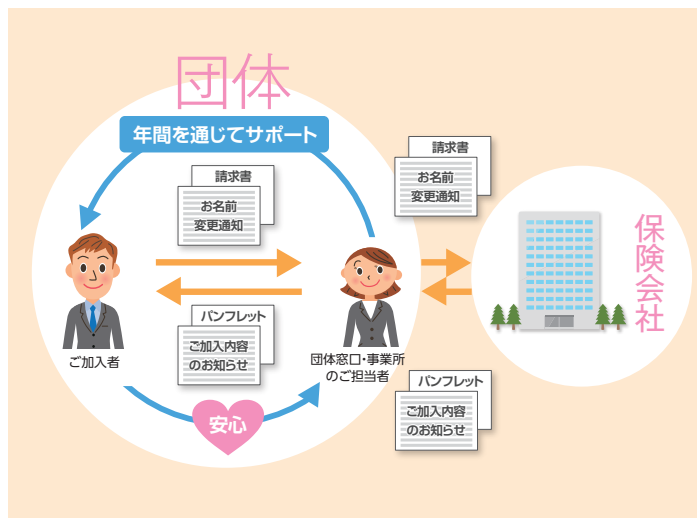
団体

年間を通じてサポート

請求書

お名前
変更通知

請求書

お名前
変更通知

保険会社

ご加入者

パンフレット

ご加入内容
のお知らせ

団体窓口・事業所のご担当者

パンフレット

ご加入内容
のお知らせ

安心